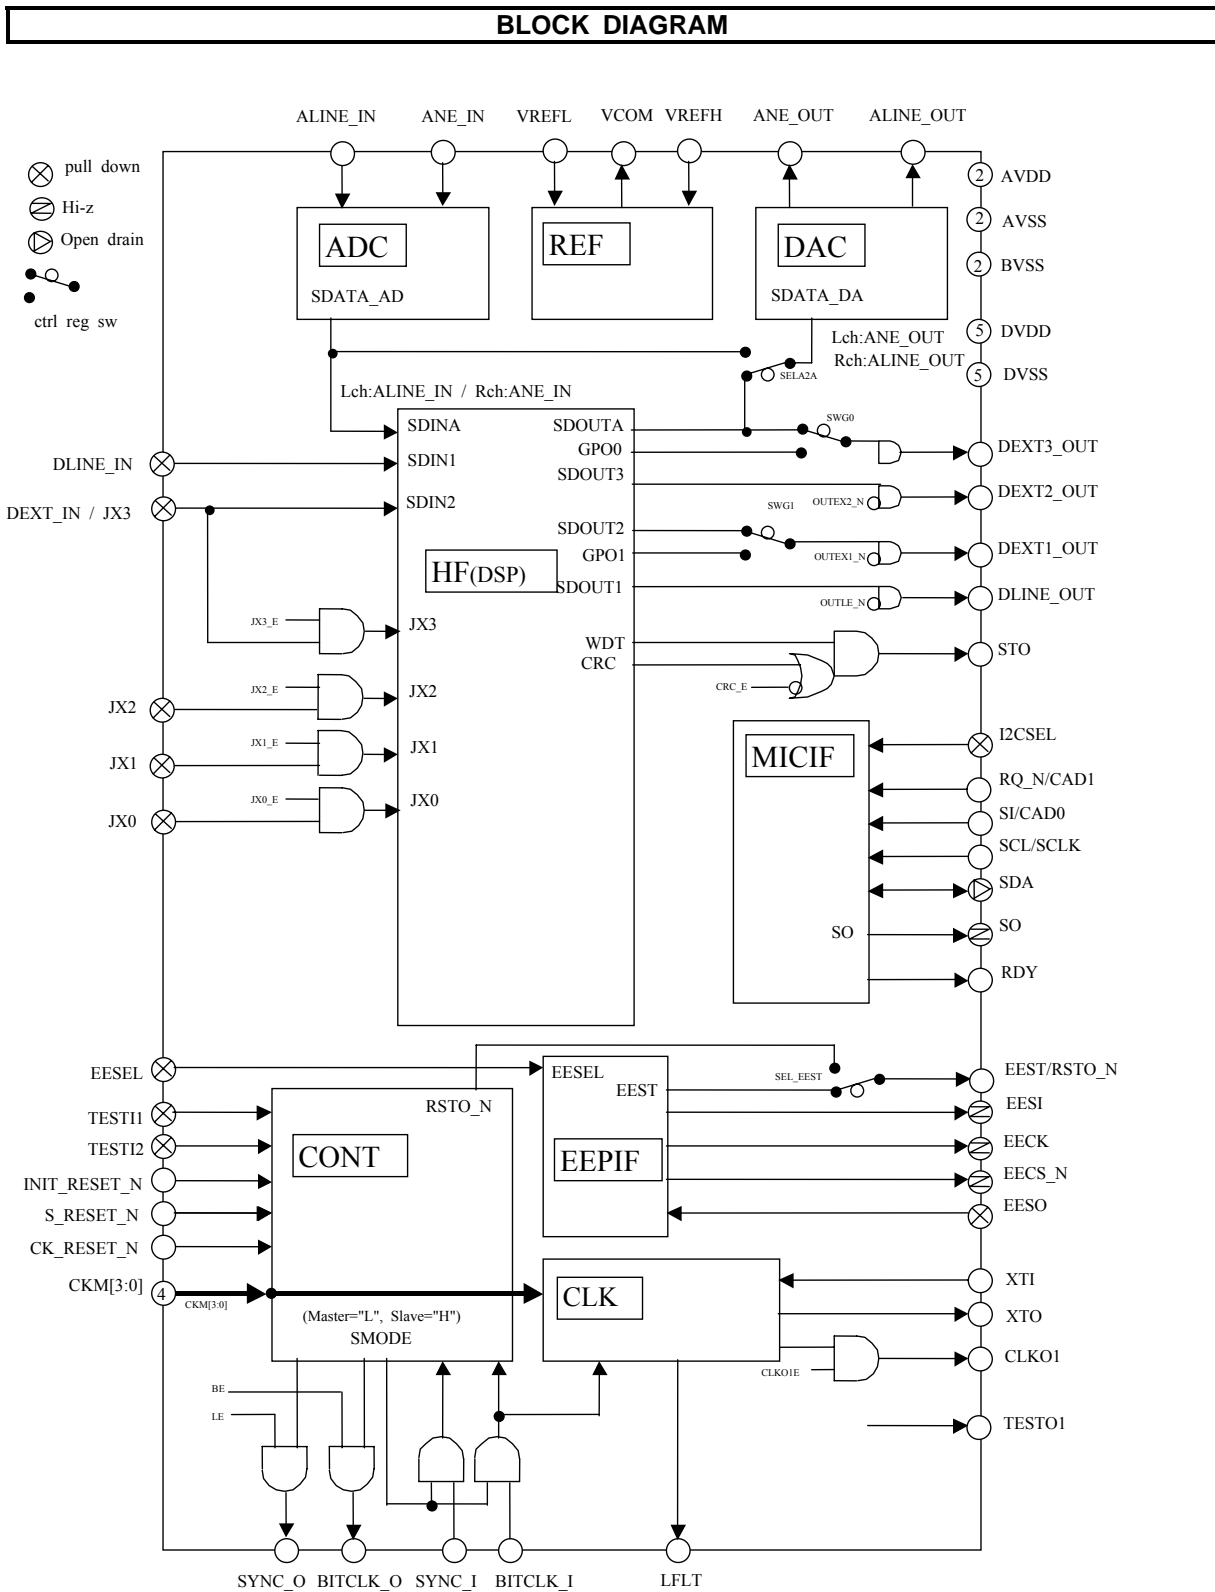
BLOCK DIAGRAM

ALINE_IN ANE_IN VREFL VCOM VREFH ANE_OUT ALINE_OUT

pull down
Hi-z
Open drain
ctrl reg sw

2 AVDD
2 AVSS
2 BVSS
5 DVDD
5 DVSS

ADC
SDATA_AD

REF

DAC
SDATA_DA

Lch:ANE_OUT
Rch:ALINE_OUT

SELA2A

Lch:ALINE_IN / Rch:ANE_IN

SDINA
SDIN1
SDIN2
SDOUTA
GPO0
SDOUT3
SDOUT2
GPO1
SDOUT1
HF(DSP)
WDT
CRC

SWG0
SWG1
OUTEX2_N
OUTEX1_N
OUTLE_N

DEXT3_OUT
DEXT2_OUT
DEXT1_OUT
DLINE_OUT
STO

DLINE_IN
DEXT_IN / JX3

JX3_E
JX3
JX2_E
JX2
JX1_E
JX1
JX0_E
JX0

JX2
JX1
JX0

CRC_E

MICIF
SO

I2CSEL
RQ_N/CAD1
SI/CAD0
SCL/SCLK
SDA
SO
RDY

EESEL
TESTI1
TESTI2
INIT_RESET_N
S_RESET_N
CK_RESET_N
CKM[3:0]
4
CKM[3:0]

CONT
RSTO_N
(Master="L", Slave="H")
SMODE

EESEL
EEST
EEPIF
SEL_EEST

EEST/RSTO_N
EESI
EECK
EECS_N
EESO

CLK
XTI
XTO
CLKO1E
CLKO1
TESTO1

BE
LE

SYNC_O BITCLK_O SYNC_I BITCLK_I LFLT